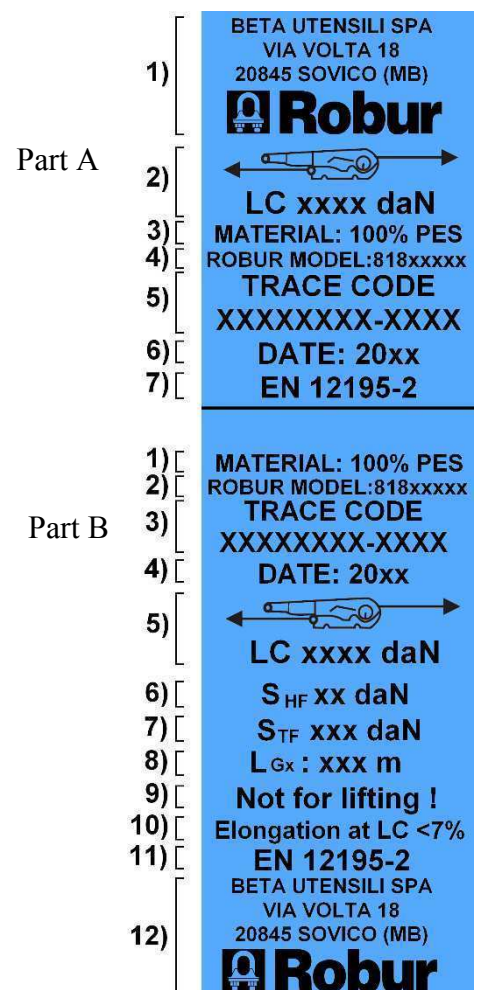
Part A

1) BETA UTENSILI SPA
VIA VOLTA 18
20845 SOVICO (MB)
Robur

2) LC xxxx daN

3) MATERIAL: 100% PES

4) ROBUR MODEL:818xxxxx

5) TRACE CODE
XXXXXXXX-XXXX

6) DATE: 20xx

7) EN 12195-2

Part B

1) MATERIAL: 100% PES

2) ROBUR MODEL:818xxxxx

3) TRACE CODE
XXXXXXXX-XXXX

4) DATE: 20xx

5) LC xxxx daN

6) $S_{HF}$ xx daN

7) $S_{TF}$ xxx daN

8) $L_{Gx}$ : xxx m

9) Not for lifting !

10) Elongation at LC <7%

11) EN 12195-2

12) BETA UTENSILI SPA
VIA VOLTA 18
20845 SOVICO (MB)
Robur